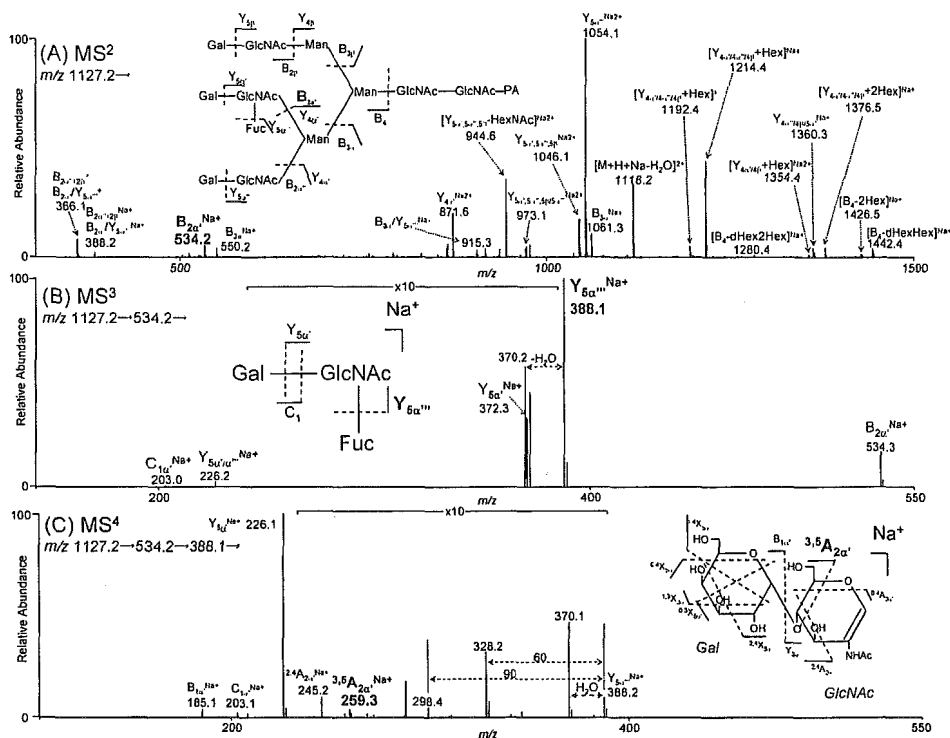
100
(A) MS$^2$
$m/z$ 1127.2→
Relative Abundance
Gal — GlcNAc — Man
$Y_{5\beta}$ $Y_{4\beta}$ $B_{2\beta}$ $B_{3\beta}$
Gal — GlcNAc — Man — GlcNAc — GlcNAc—PA
$Y_{5\alpha'}$ $B_{2\alpha'}$ $Y_{4\alpha'}$ Fuc $Y_{5\alpha''}$ $B_4$ $B_{3\alpha}$
Gal — GlcNAc
$Y_{5\alpha}$ $B_{2\alpha}$ $Y_{4\alpha}$
$B_{2\alpha'/2\beta}$, $B_{3\alpha}/Y_{5\alpha'''}$$^{+}$
366.1
$B_{2\alpha'/2\beta}$$^{Na+}$
$B_{2\alpha}/Y_{5\alpha'''}$$^{Na+}$
388.2
$B_{2\alpha'}$$^{Na+}$
534.2
$B_{3\alpha}$$^{Na+}$
550.2
$Y_{4\beta}$$^{Na2+}$
871.6
$B_{3\alpha}/Y_{5\alpha''}$$^{Na+}$
915.3
$[Y_{5\alpha',5\alpha'',5\beta}$-HexNAc$]^{Na2+}$
944.6
$Y_{5\alpha',5\alpha'',5\beta}$$^{Na2+}$
973.1
$Y_{5\alpha',5\alpha'',5\beta}$$^{Na2+}$
1046.1
$B_{3\alpha}$$^{Na+}$
1061.3
$Y_{5\alpha''}$$^{Na2+}$
1054.1
$[M+H+Na-H_2O]^{2+}$
1116.2
$[Y_{4\alpha/4\alpha'/4\beta}$+Hex$]^{+}$
1192.4
$[Y_{4\alpha/4\alpha'/4\beta}$+Hex$]^{Na+}$
1214.4
$[B_4$-dHex2Hex$]^{Na+}$
1280.4
$[Y_{4\alpha/4\beta}$+Hex$]^{Na2+}$
1354.4
$Y_{4\alpha/4\beta/5\alpha}$$^{Na+}$
1360.3
$[Y_{4\alpha/4\alpha'/4\beta}$+2Hex$]^{Na+}$
1376.5
$[B_4$-2Hex$]^{Na+}$
1426.5
$[B_4$-dHexHex$]^{Na+}$
1442.4
500
1000
1500
$m/z$
100
(B) MS$^3$
$m/z$ 1127.2→534.2→
Relative Abundance
x10
Na$^+$
$Y_{5\alpha'}$
Gal — GlcNAc
$C_1$
$Y_{5\alpha'''}$
Fuc
$Y_{5\alpha'''}$$^{Na+}$
388.1
370.2 -H$_2$O
$Y_{5\alpha'}$$^{Na+}$
372.3
$B_{2\alpha'}$$^{Na+}$
534.3
$C_{1\alpha'}$$^{Na+}$
203.0
$Y_{5\alpha'/\alpha''}$$^{Na+}$
226.2
200
400
550
$m/z$
100
(C) MS$^4$
$m/z$ 1127.2→534.2→388.1→
Relative Abundance
$Y_{5\alpha}$$^{Na+}$ 226.1
x10
370.1
328.2
60
90
H$_2$O
$Y_{5\alpha'}$$^{Na+}$
388.2
$^{2,4}A_{2\alpha'}$$^{Na+}$
245.2
$^{3,5}A_{2\alpha'}$$^{Na+}$
259.3
298.4
$B_{1\alpha}$$^{Na+}$
185.1
$C_{1\alpha}$$^{Na+}$
203.1
Na$^+$
$^{3,5}A_{2\alpha'}$
$B_{1\alpha'}$
HO
HO
O
OH
OH
OH
NHAc
$^{0,4}X_{1\alpha}$
$^{2,4}X_{1\alpha}$
$^{1,3}X_{1\alpha}$
$^{0,3}X_{0\alpha}$
$^{2,4}X_{1\alpha}$
$Y_{1\alpha'}$
$^{2,4}A_{2\alpha'}$
$^{0,4}A_{2\alpha'}$
Gal
GlcNAc
200
400
550
$m/z$